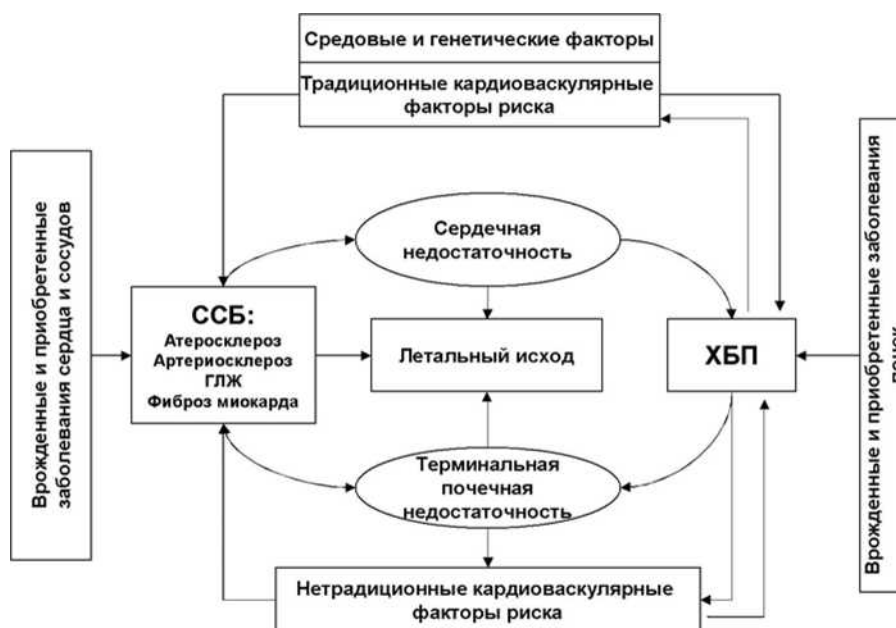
Средовые и генетические факторы

Традиционные кардиоваскулярные факторы риска

Врожденные и приобретенные заболевания сердца и сосудов

Сердечная недостаточность

ССБ:
Атеросклероз
Артериосклероз
ГЛЖ
Фиброз миокарда

Летальный исход

ХБП

Врожденные и приобретенные заболевания почек

Терминальная почечная недостаточность

Нетрадиционные кардиоваскулярные факторы риска